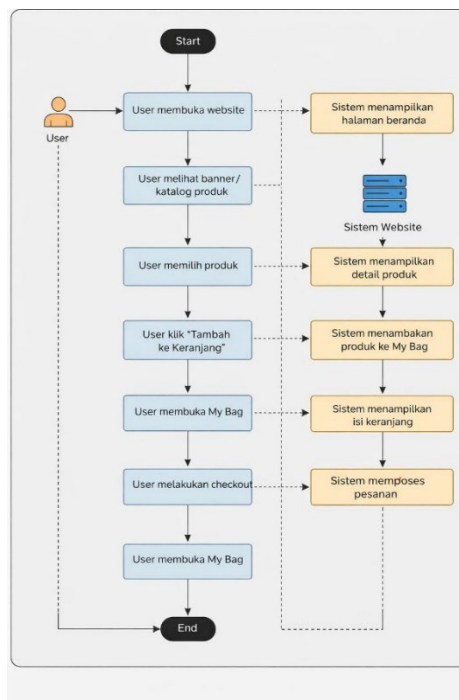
Start

User

User membuka website

Sistem menampilkan halaman beranda

User melihat banner/ katalog produk

Sistem Website

User memilih produk

Sistem menampilkan detail produk

User klik "Tambah ke Keranjang"

Sistem menambakan produk ke My Bag

User membuka My Bag

Sistem menampilkan isi keranjang

User melakukan checkout

Sistem memposes pesanan

User membuka My Bag

End